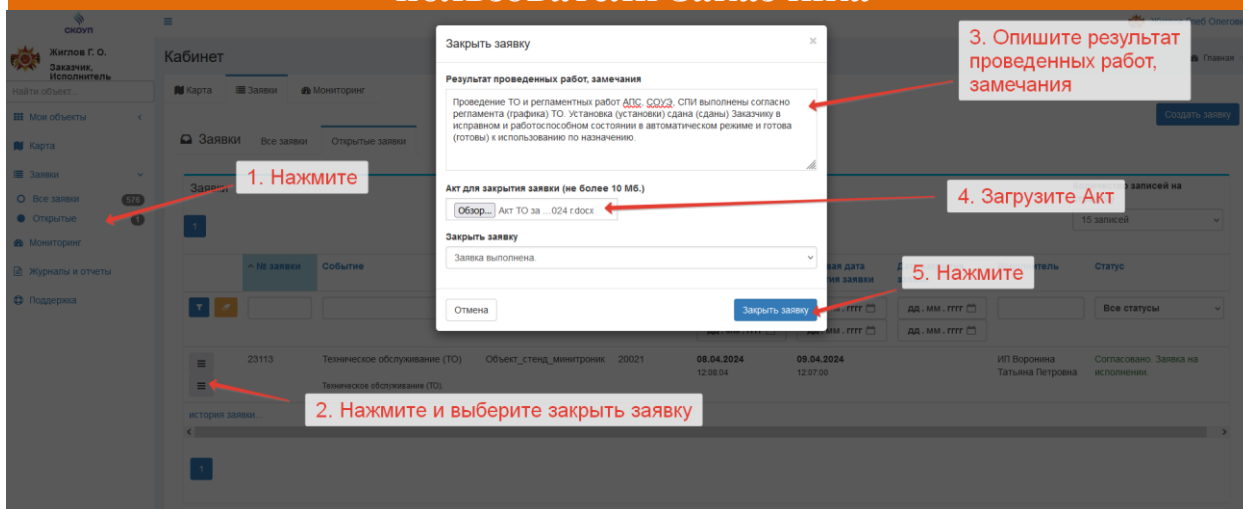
СКОУП

Жиглов Г. О.
Заказчик, Исполнитель

Найти объект...

Мои объекты
Карта
Заявки
Все заявки 576
Открытые 1
Мониторинг
Журналы и отчеты
Поддержка

Кабинет

Карта
Заявки
Мониторинг

Заявки
Все заявки
Открытые заявки

Главная

Создать заявку

Заявки

1

^ № заявки
Событие

записей на
15 записей

Статус
Все статусы

23113
Техническое обслуживание (ТО)
Объект_стенд_минитроник
20021
08.04.2024 12:08:04
09.04.2024 12:07:00
ИП Воронина Татьяна Петровна
Согласовано. Заявка на исполнении.

Техническое обслуживание (ТО).

история заявки...

1

дд . мм . гггг

Закрыть заявку

×

Результат проведенных работ, замечания

Проведение ТО и регламентных работ АПС, СОУЭ, СПИ выполнены согласно регламента (графика) ТО. Установка (установки) сдана (сданы) Заказчику в исправном и работоспособном состоянии в автоматическом режиме и готова (готовы) к использованию по назначению.

Акт для закрытия заявки (не более 10 Мб.)

Обзор... Акт ТО за ...024 г.docx

Закрыть заявку

Заявка выполнена.

Отмена
Закрыть заявку

1. Нажмите
2. Нажмите и выберите закрыть заявку
3. Опишите результат проведенных работ, замечания
4. Загрузите Акт
5. Нажмите